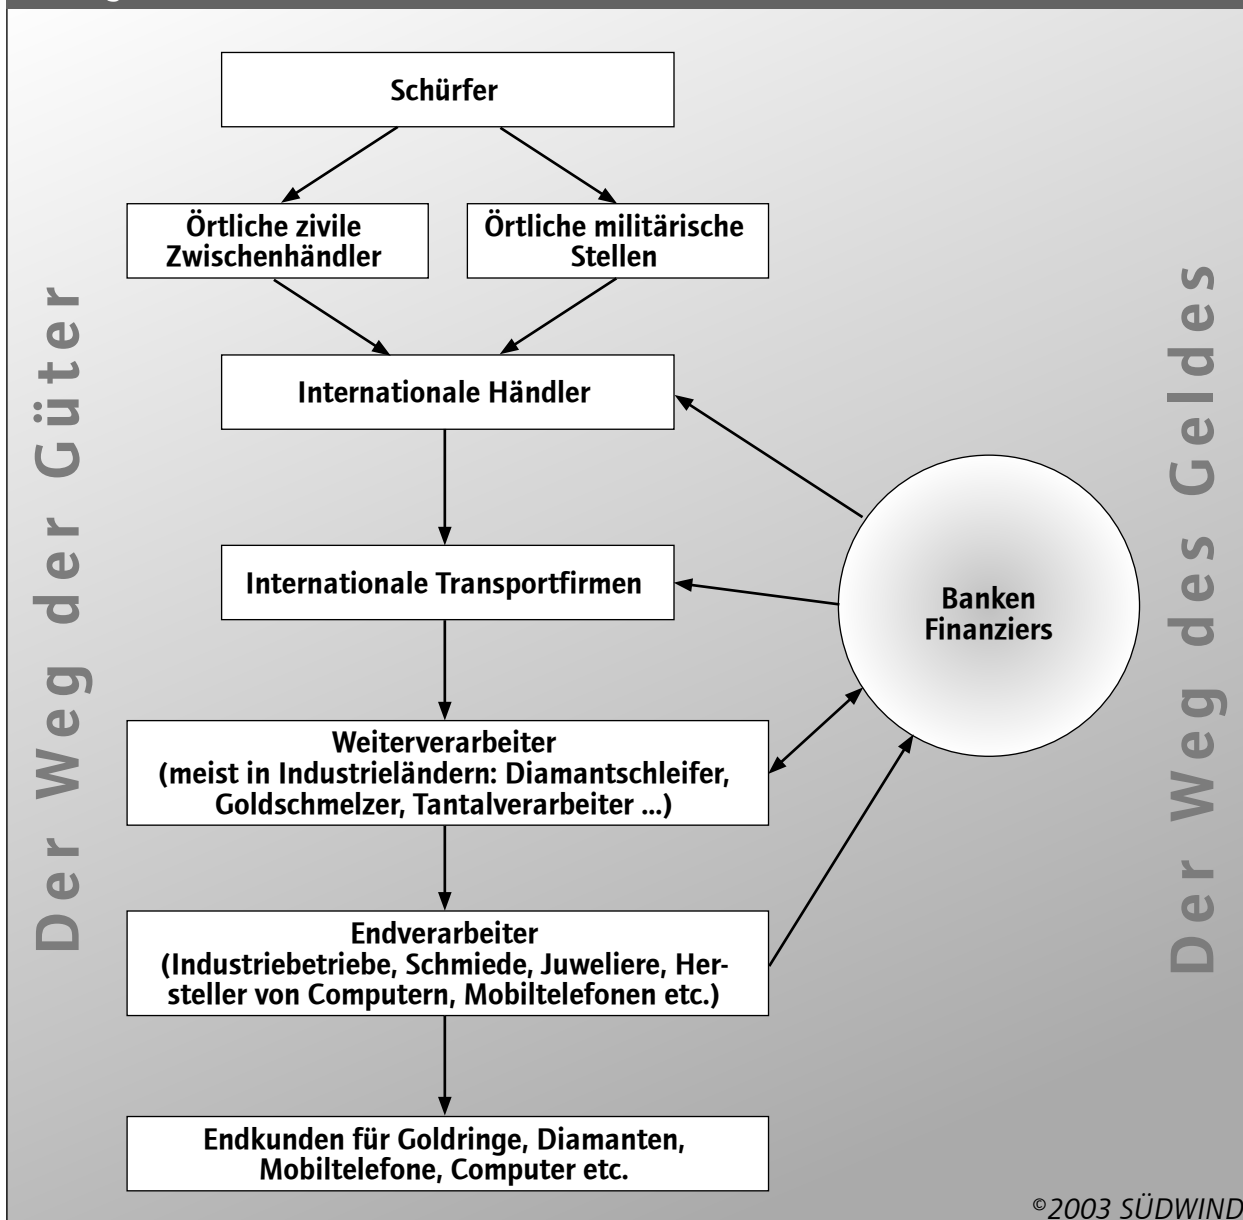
Der Weg der Güter

Schürfer

Örtliche zivile Zwischenhändler

Örtliche militärische Stellen

Internationale Händler

Internationale Transportfirmen

Weiterverarbeiter (meist in Industrieländern: Diamantschleifer, Goldschmelzer, Tantalverarbeiter ...)

Endverarbeiter (Industriebetriebe, Schmiede, Juweliere, Hersteller von Computern, Mobiltelefonen etc.)

Endkunden für Goldringe, Diamanten, Mobiltelefone, Computer etc.

Banken Finanziers

Der Weg des Geldes

©2003 SÜDWIND